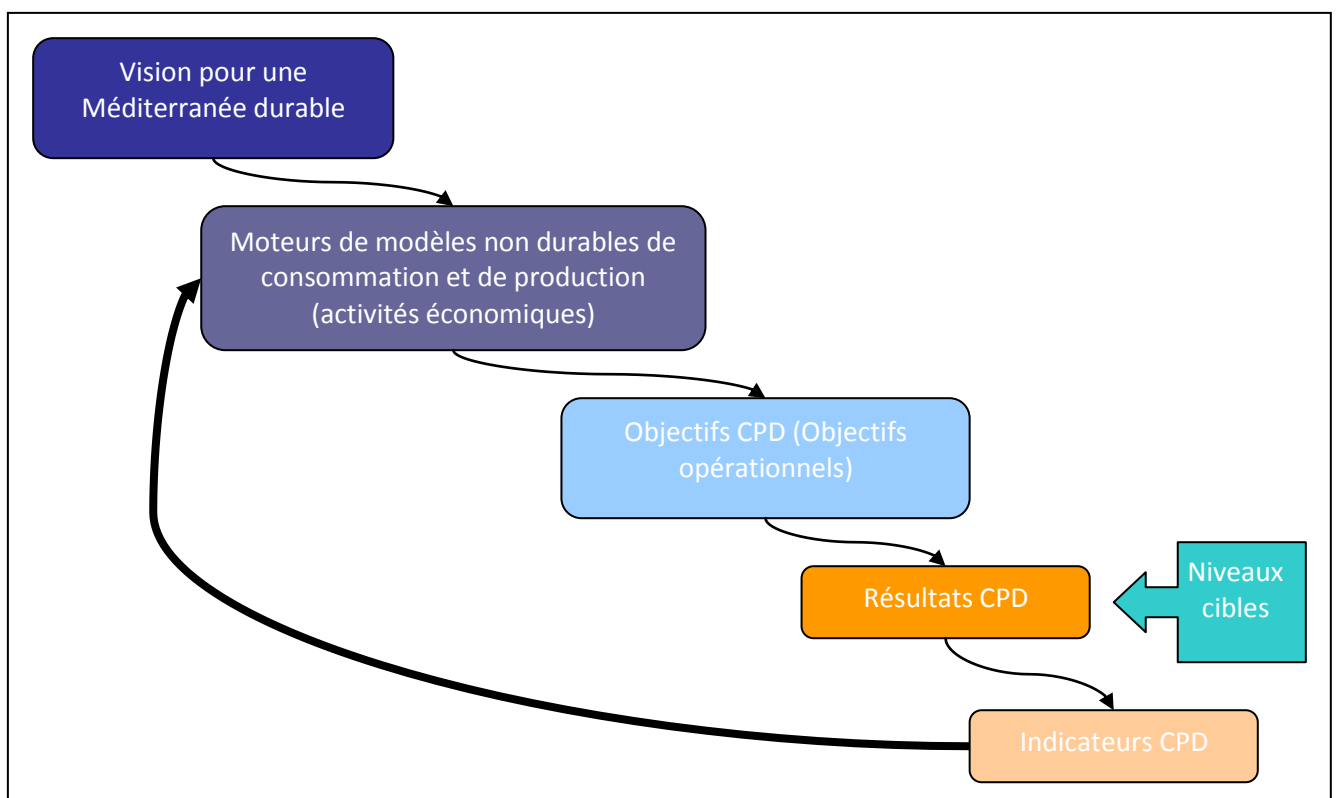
Vision pour une Méditerranée durable

Moteurs de modèles non durables de consommation et de production (activités économiques)

Objectifs CPD (Objectifs opérationnels)

Résultats CPD

Niveaux cibles

Indicateurs CPD